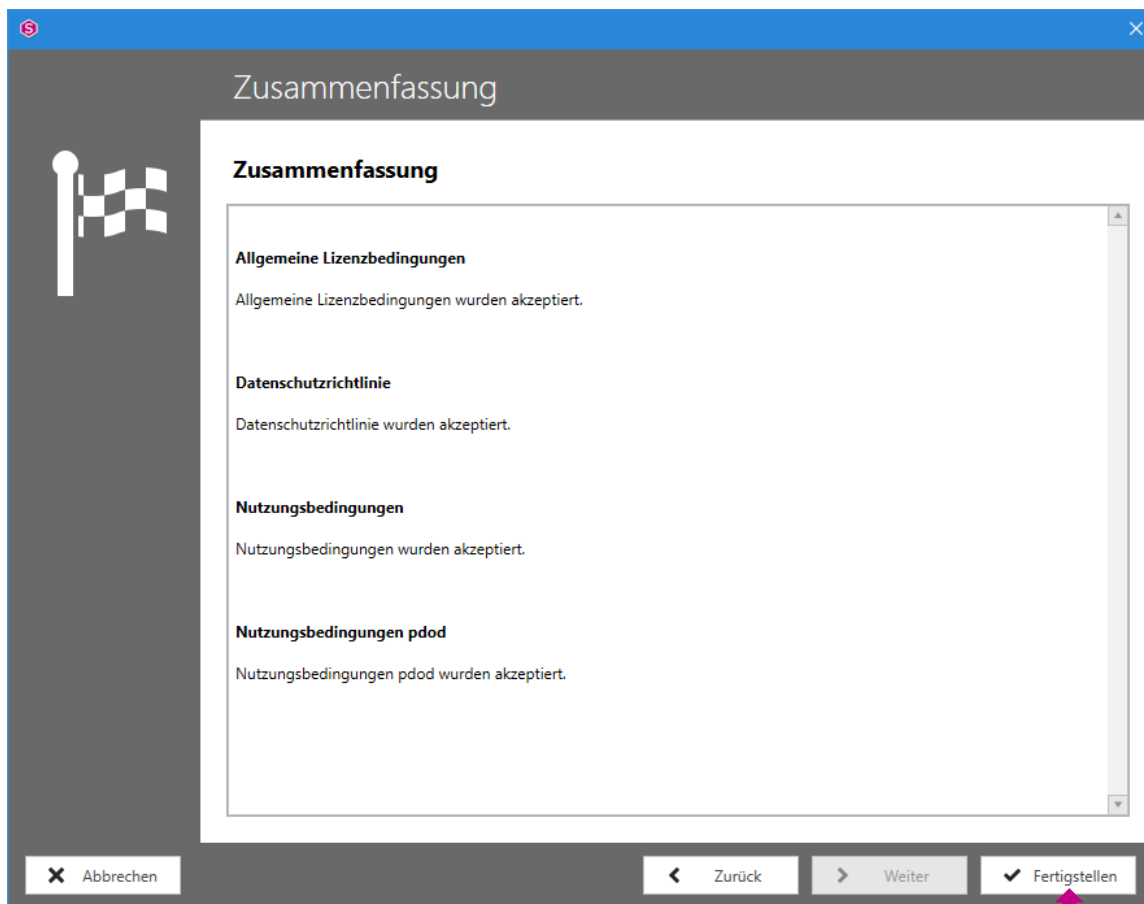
Zusammenfassung

Zusammenfassung

Allgemeine Lizenzbedingungen

Allgemeine Lizenzbedingungen wurden akzeptiert.

Datenschutzrichtlinie

Datenschutzrichtlinie wurden akzeptiert.

Nutzungsbedingungen

Nutzungsbedingungen wurden akzeptiert.

Nutzungsbedingungen pdod

Nutzungsbedingungen pdod wurden akzeptiert.

Abbrechen

Zurück

Weiter

Fertigstellen